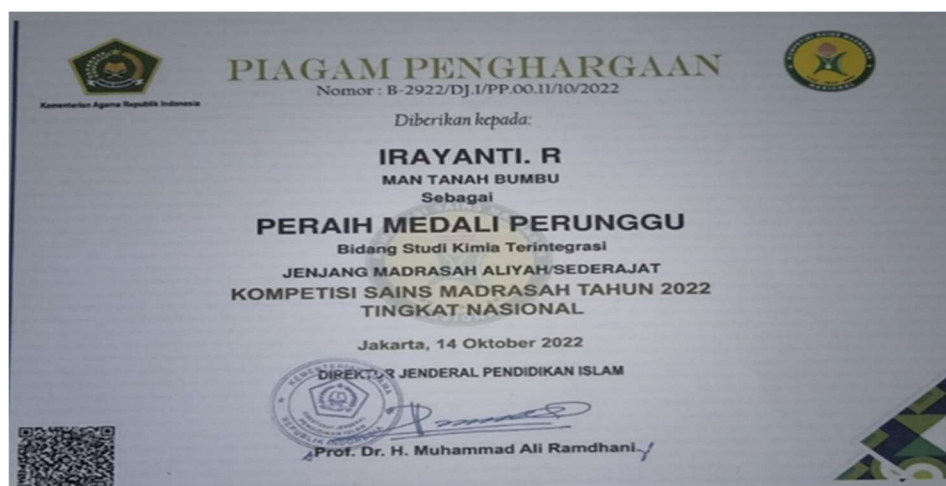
Kementerian Agama Republik Indonesia

PIAGAM PENGHARGAAN
Nomor : B-2922/DJ.I/PP.00.11/10/2022

Diberikan kepada:

IRAYANTI. R
MAN TANAH BUMBU
Sebagai

PERAIH MEDALI PERUNGGU
Bidang Studi Kimia Terintegrasi
JENJANG MADRASAH ALIYAH/SEDERAJAT
KOMPETISI SAINS MADRASAH TAHUN 2022
TINGKAT NASIONAL

Jakarta, 14 Oktober 2022

DIREKTUR JENDERAL PENDIDIKAN ISLAM

Prof. Dr. H. Muhammad Ali Ramdhani